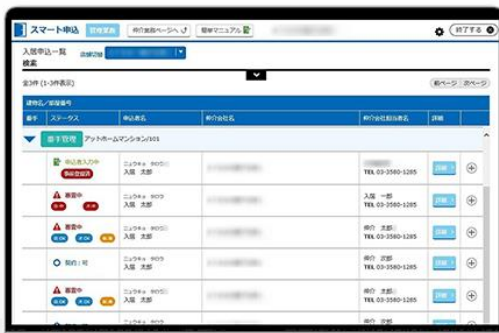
スマート申込 管理業務 仲介業者ページへ 簡単マニュアル 終了する

入居申込一覧 店舗切替 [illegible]
検索

全3件 (1-3件表示) 前ページ 次ページ

建物名/部屋番号
番号 ステータス 申込者名 仲介会社名 仲介会社担当者名 詳細

番手管理 アットホームマンション/101

申込者入力中 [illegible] ニュウキョ タロウ 入居 太郎 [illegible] TEL 03-3580-1285 詳細

審査中 ニュウキョ タロウ 入居 太郎 入居 一郎 TEL 03-3580-1285 詳細

審査中 ニュウキョ タロウ 入居 太郎 仲介 次郎 TEL 03-3580-1285 詳細

契約：可 ニュウキョ タロウ 入居 太郎 仲介 三郎 TEL 03-3580-1285 詳細

審査中 ニュウキョ タロウ 入居 太郎 仲介 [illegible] TEL 03-3580-1285 詳細